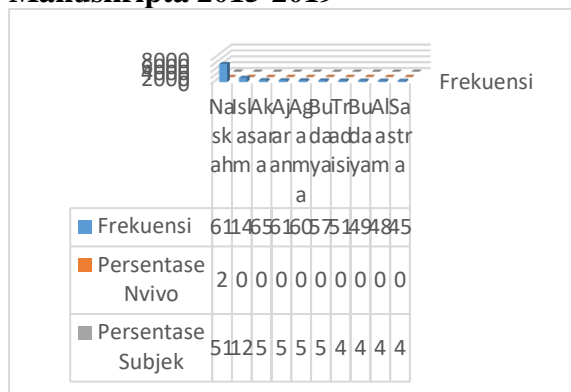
Manuskripta 2018-2019

8000
6000
4000
2000
0

Frekuensi

| | Naskah | Islam | Aksara | Ajaran | Agama | Budaya | Tradisi | Budaya | Alam | Sastra |
|---|---|---|---|---|---|---|---|---|---|---|
| Frekuensi | 611 | 46 | 5 | 61 | 60 | 57 | 51 | 49 | 48 | 45 |
| Persentase Nvivo | 2 | 0 | 0 | 0 | 0 | 0 | 0 | 0 | 0 | 0 |
| Persentase Subjek | 51 | 12 | 5 | 5 | 5 | 5 | 4 | 4 | 4 | 4 |